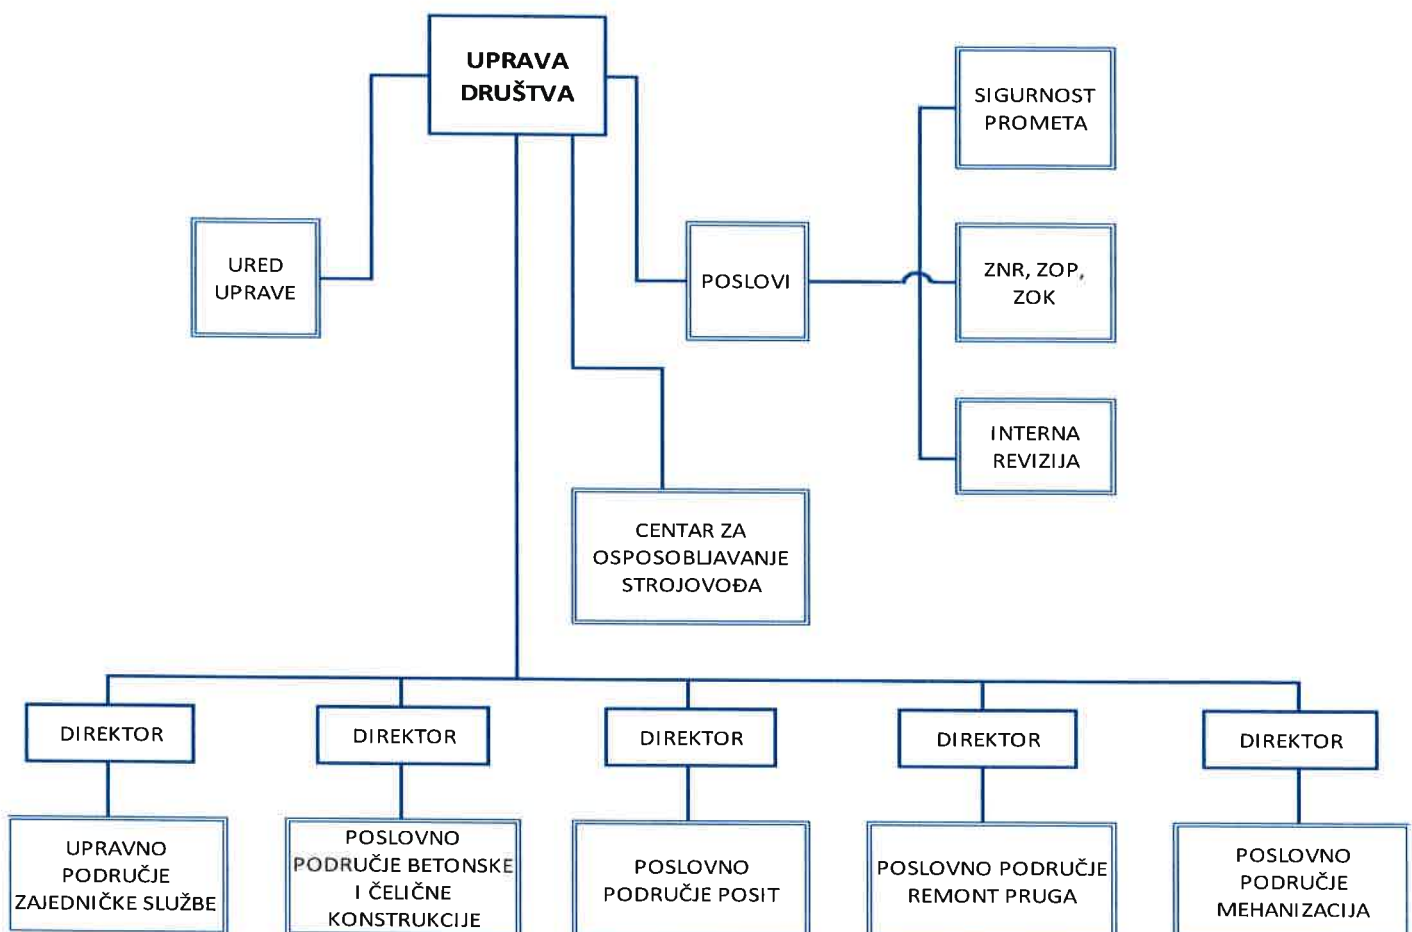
UPRAVA DRUŠTVA

URED UPRAVE

POSLOVI

SIGURNOST PROMETA

ZNR, ZOP, ZOK

INTERNA REVIZIJA

CENTAR ZA OSPOSOBLJAVANJE STROJOVOĐA

DIREKTOR

UPRAVNO PODRUČJE ZAJEDNIČKE SLUŽBE

DIREKTOR

POSLOVNO PODRUČJE BETONSKE I ČELIČNE KONSTRUKCIJE

DIREKTOR

POSLOVNO PODRUČJE POSIT

DIREKTOR

POSLOVNO PODRUČJE REMONT PRUGA

DIREKTOR

POSLOVNO PODRUČJE MEHANIZACIJA